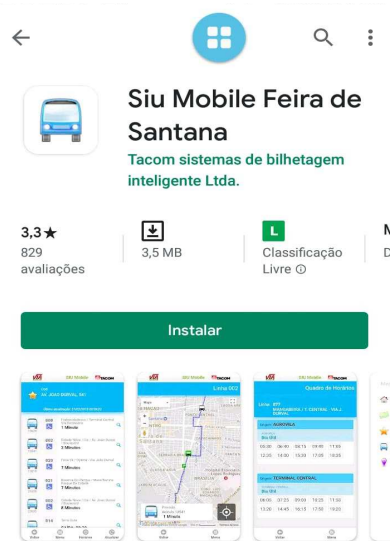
Siu Mobile Feira de Santana

Tacom sistemas de bilhetagem inteligente Ltda.

3,3 ★
829 avaliações

3,5 MB

L
Classificação Livre ⓘ

Instalar

SIU Mobile
TACOM
AV. JOAO DURVAL, 541

Linha 002

Quadro de Horários

1 Minuto
2 Minutos
7 Minutos
7 Minutos
7 Minutos
8 Minutos

Linha 077

Origem: AURIVALE
Dia Útil
06:00
06:50
08:15
09:40
11:05
12:20
13:30
15:30
17:00
18:30

Origem: TERMINAL CENTRAL
Dia Útil
06:45
07:25
09:00
10:25
11:50
13:20
14:45
16:15
17:50
19:15

1 Minuto